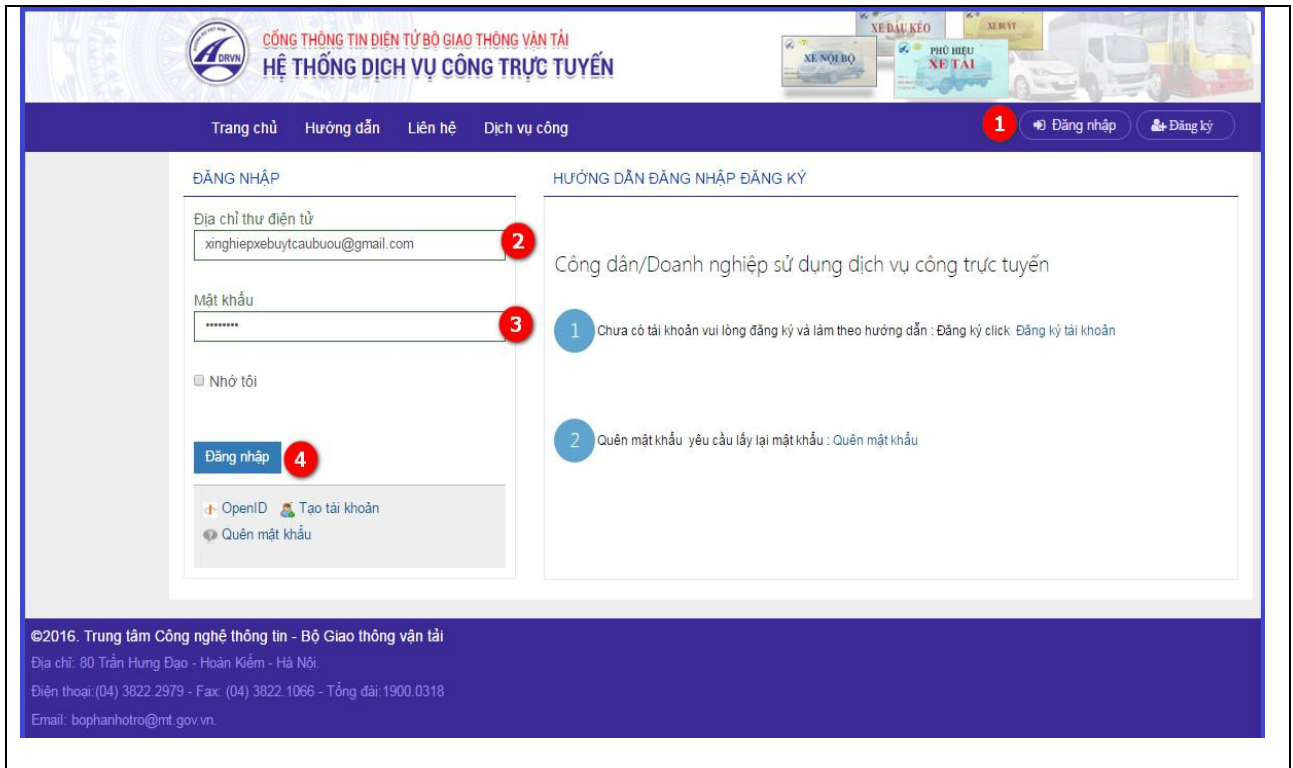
DRVN
CỔNG THÔNG TIN ĐIỆN TỬ BỘ GIAO THÔNG VẬN TẢI
HỆ THỐNG DỊCH VỤ CÔNG TRỰC TUYẾN

XE ĐẦU KÉO
XE BUÝT
XE NỘI BỘ
PHÙ HIỆU XE TẢI

Trang chủ Hướng dẫn Liên hệ Dịch vụ công

1 Đăng nhập Đăng ký

ĐĂNG NHẬP

Địa chỉ thư điện tử
xinghiepxebuytcaubuou@gmail.com 2

Mật khẩu
•••••••• 3

Nhớ tôi

Đăng nhập 4

OpenID Tạo tài khoản
Quên mật khẩu

HƯỚNG DẪN ĐĂNG NHẬP ĐĂNG KÝ

Công dân/Doanh nghiệp sử dụng dịch vụ công trực tuyến

1 Chưa có tài khoản vui lòng đăng ký và làm theo hướng dẫn : Đăng ký click Đăng ký tài khoản

2 Quên mật khẩu yêu cầu lấy lại mật khẩu : Quên mật khẩu

©2016. Trung tâm Công nghệ thông tin - Bộ Giao thông vận tải
Địa chỉ: 80 Trần Hưng Đạo - Hoàn Kiếm - Hà Nội.
Điện thoại:(04) 3822.2979 - Fax: (04) 3822.1066 - Tổng đài:1900.0318
Email: bophanhotro@mt.gov.vn.